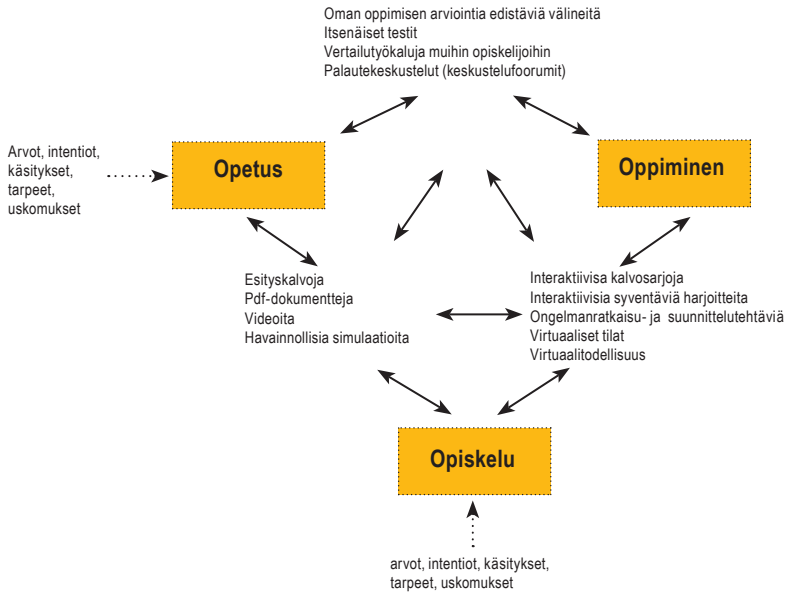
Oman oppimisen arviointia edistäviä välineitä
Itsenäiset testit
Vertailutyökaluja muihin opiskelijoihin
Palautekeskustelut (keskustelufoorumit)

Arvot, intentiot, käsitykset, tarpeet, uskomukset

Opetus

Oppiminen

Esityskalvoja
Pdf-dokumentteja
Videoita
Havainnollisia simulaatioita

Interaktiivisa kalvosarjoja
Interaktiivisia syventäviä harjoitteita
Ongelmanratkaisu- ja suunnittelutehtäviä
Virtuaaliset tilat
Virtuaalitodellisuus

Opiskelu

arvot, intentiot, käsitykset, tarpeet, uskomukset